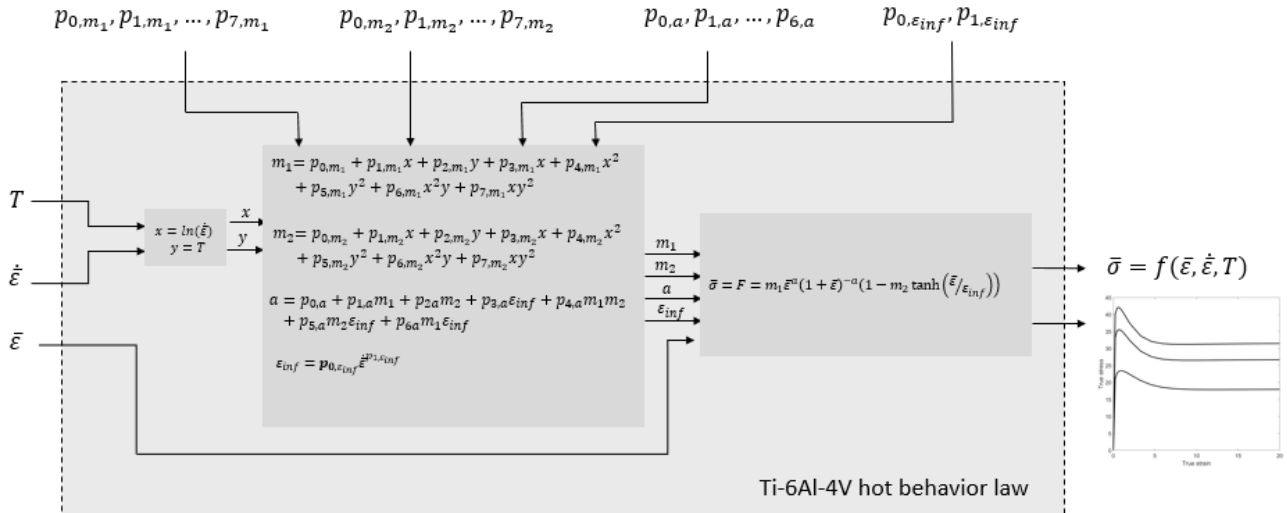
$p_{0,m_1}, p_{1,m_1}, \dots, p_{7,m_1}$

$p_{0,m_2}, p_{1,m_2}, \dots, p_{7,m_2}$

$p_{0,a}, p_{1,a}, \dots, p_{6,a}$

$p_{0,\varepsilon_{inf}}, p_{1,\varepsilon_{inf}}$

$T$

$\dot{\bar{\varepsilon}}$

$\bar{\varepsilon}$

$x = ln(\dot{\bar{\varepsilon}})$
$y = T$

$x$
$y$

$m_1 = p_{0,m_1} + p_{1,m_1}x + p_{2,m_1}y + p_{3,m_1}x + p_{4,m_1}x^2 + p_{5,m_1}y^2 + p_{6,m_1}x^2y + p_{7,m_1}xy^2$

$m_2 = p_{0,m_2} + p_{1,m_2}x + p_{2,m_2}y + p_{3,m_2}x + p_{4,m_2}x^2 + p_{5,m_2}y^2 + p_{6,m_2}x^2y + p_{7,m_2}xy^2$

$a = p_{0,a} + p_{1,a}m_1 + p_{2a}m_2 + p_{3,a}\varepsilon_{inf} + p_{4,a}m_1m_2 + p_{5,a}m_2\varepsilon_{inf} + p_{6a}m_1\varepsilon_{inf}$

$\varepsilon_{inf} = p_{0,\varepsilon_{inf}}\dot{\bar{\varepsilon}}^{p_{1,\varepsilon_{inf}}}$

$m_1$
$m_2$
$a$
$\varepsilon_{inf}$

$\bar{\sigma} = F = m_1\bar{\varepsilon}^a(1+\bar{\varepsilon})^{-a}(1 - m_2\tanh(\bar{\varepsilon}/\varepsilon_{inf}))$

$\bar{\sigma} = f(\bar{\varepsilon}, \dot{\bar{\varepsilon}}, T)$

True stress
True strain
0 5 10 15 20
0 5 10 15 20 25 30 35 40 45

Ti-6Al-4V hot behavior law